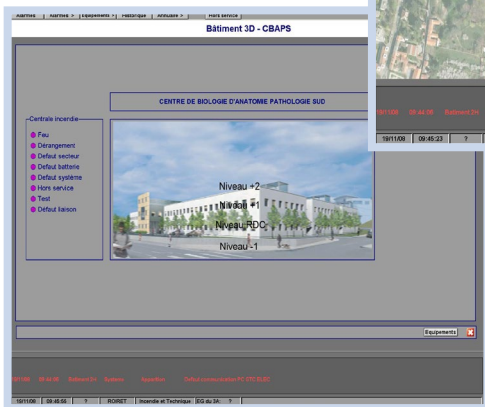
Alarmes | Alarmes > | Equipements > | Historique | Annuaire > | Hors service

Bâtiment 3D - CBAPS

CENTRE DE BIOLOGIE D'ANATOMIE PATHOLOGIE SUD

Centrale incendie
Feu
Dérangement
Defaut secteur
Defaut batterie
Defaut système
Hors service
Test
Défaut liaison

Niveau +2
Niveau +1
Niveau RDC
Niveau -1

19/11/08 | 09:45:23 | ?

19/11/08 | 09:44:09 | Bâtiment 2A

Equipements

19/11/08 | 09:44:08 | Bâtiment CH | Système | Apparition | Defaut communication PC STC ELEC

19/11/08 | 09:46:58 | ? | ROIRET | Incendie et Technique | EG du 3A | ?